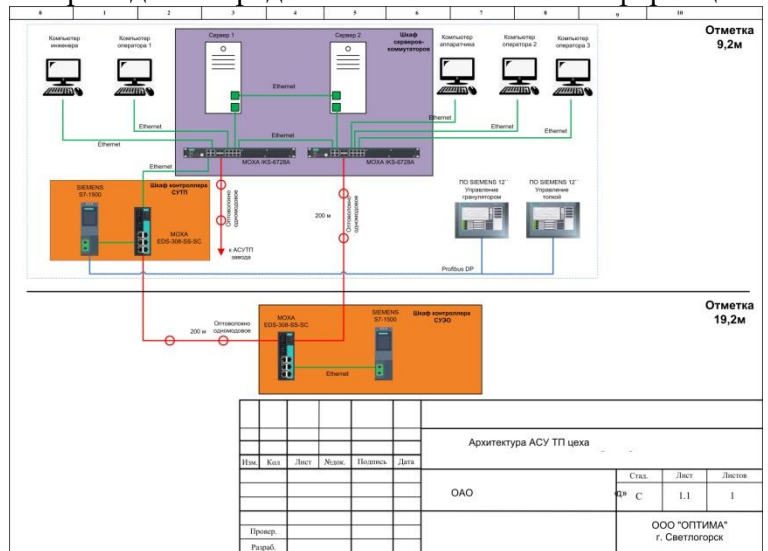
0 1 2 3 4 5 6 7 8 9 10

Отметка 9,2м

Компьютер инженера

Компьютер оператора 1

Сервер 1

Сервер 2

Шкаф серверов-коммутаторов

Компьютер аппаратчика

Компьютер оператора 2

Компьютер оператора 3

Ethernet

Ethernet

Ethernet

Ethernet

Ethernet

Ethernet

Ethernet

Ethernet

MOXA IKS-6728A

MOXA IKS-6728A

SIEMENS S7-1500

Шкаф контроллера СУТП

MOXA EDS-308-SS-SC

Оптоволокно одномодовое

к АСУТП завода

200 м

Оптоволокно одномодовое

ПО SIEMENS 12'' Управление грануляторам

ПО SIEMENS 12'' Управление топкой

Profibus DP

Отметка 19,2м

200 м

Оптоволокно одномодовое

MOXA EDS-308-SS-SC

SIEMENS S7-1500

Шкаф контроллера СУЭО

Ethernet

Архитектура АСУ ТП цеха

| Изм. | Кол | Лист | №док. | Подпись | Дата |
|---|---|---|---|---|---|

ОАО «»

| Стад. | Лист | Листов |
|---|---|---|
| С | 1.1 | 1 |

ООО "ОПТИМА"
г. Светлогорск

Провер.

Разраб.